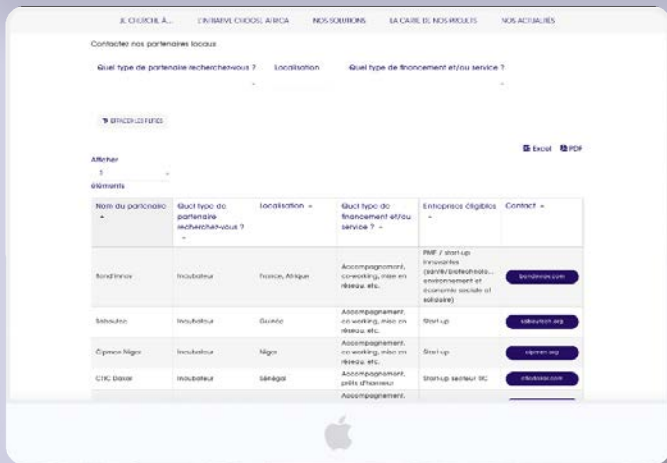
JE CHERCHE À... L'INITIATIVE CHOOSE AFRICA NOS SOLUTIONS LA CARTE DE NOS PROJETS NOS ACTUALITÉS

Contactez nos partenaires locaux

Quel type de partenaire recherchez-vous ? Localisation Quel type de financement et/ou service ?

EFFACER LES FILTRES

Excel PDF

Afficher
5
éléments

| Nom du partenaire | Quel type de partenaire recherchez-vous ? | Localisation | Quel type de financement et/ou service ? | Entreprises éligibles | Contact |
|---|---|---|---|---|---|
| Bond'innov | Incubateur | France, Afrique | Accompagnement, co-working, mise en réseau, etc. | PME / start-up innovantes (santé/biotechnolo... environnement et économie sociale et solidaire) | bondinnov.com |
| Saboutech | Incubateur | Guinée | Accompagnement, co-working, mise en réseau, etc. | Start-up | saboutech.org |
| Cipmen Niger | Incubateur | Niger | Accompagnement, co-working, mise en réseau, etc. | Start-up | cipmen.org |
| CTIC Dakar | Incubateur | Sénégal | Accompagnement, prêts d'honneur | Start-up secteur TIC | cticdakar.com |
| | | | Accompagnement, | | |